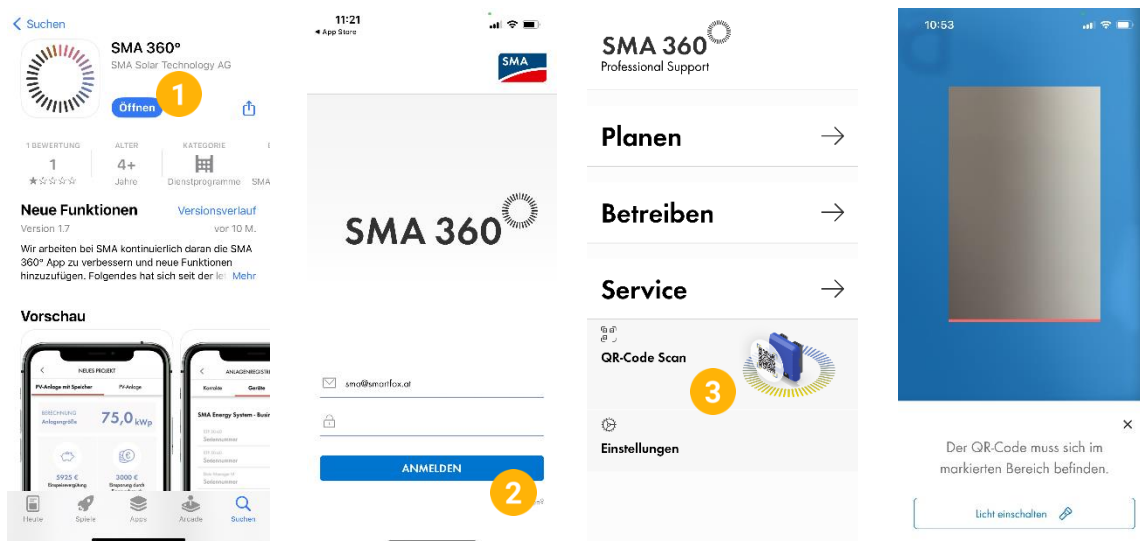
< Suchen

SMA 360°
SMA Solar Technology AG

Öffnen

1

| 1 BEWERTUNG | ALTER | KATEGORIE |
|---|---|---|
| 1 | 4+ | |
| ★☆☆☆☆ | Jahre | Dienstprogramme |

SMA

Neue Funktionen
Versionsverlauf
Version 1.7
vor 10 M.

Wir arbeiten bei SMA kontinuierlich daran die SMA 360° App zu verbessern und neue Funktionen hinzuzufügen. Folgendes hat sich seit der le Mehr

Vorschau

NEUES PROJEKT
PV-Anlage mit Speicher
PV-Anlage
BERECHNUNG
Anlagengröße
75,0 kWp
5925 €
3000 €

ANLAGENREGISTR
Komplex
Geräte
SMA Energy System - Busin
Seriennummer
Seriennummer
Seriennummer

Heute
Spiele
Apps
Arcade
Suchen

11:21
◂ App Store

SMA

SMA 360

sma@smartfox.at

ANMELDEN

2

SMA 360
Professional Support

Planen →

Betreiben →

Service →

QR-Code Scan

3

Einstellungen

10:53

Der QR-Code muss sich im markierten Bereich befinden.

Licht einschalten